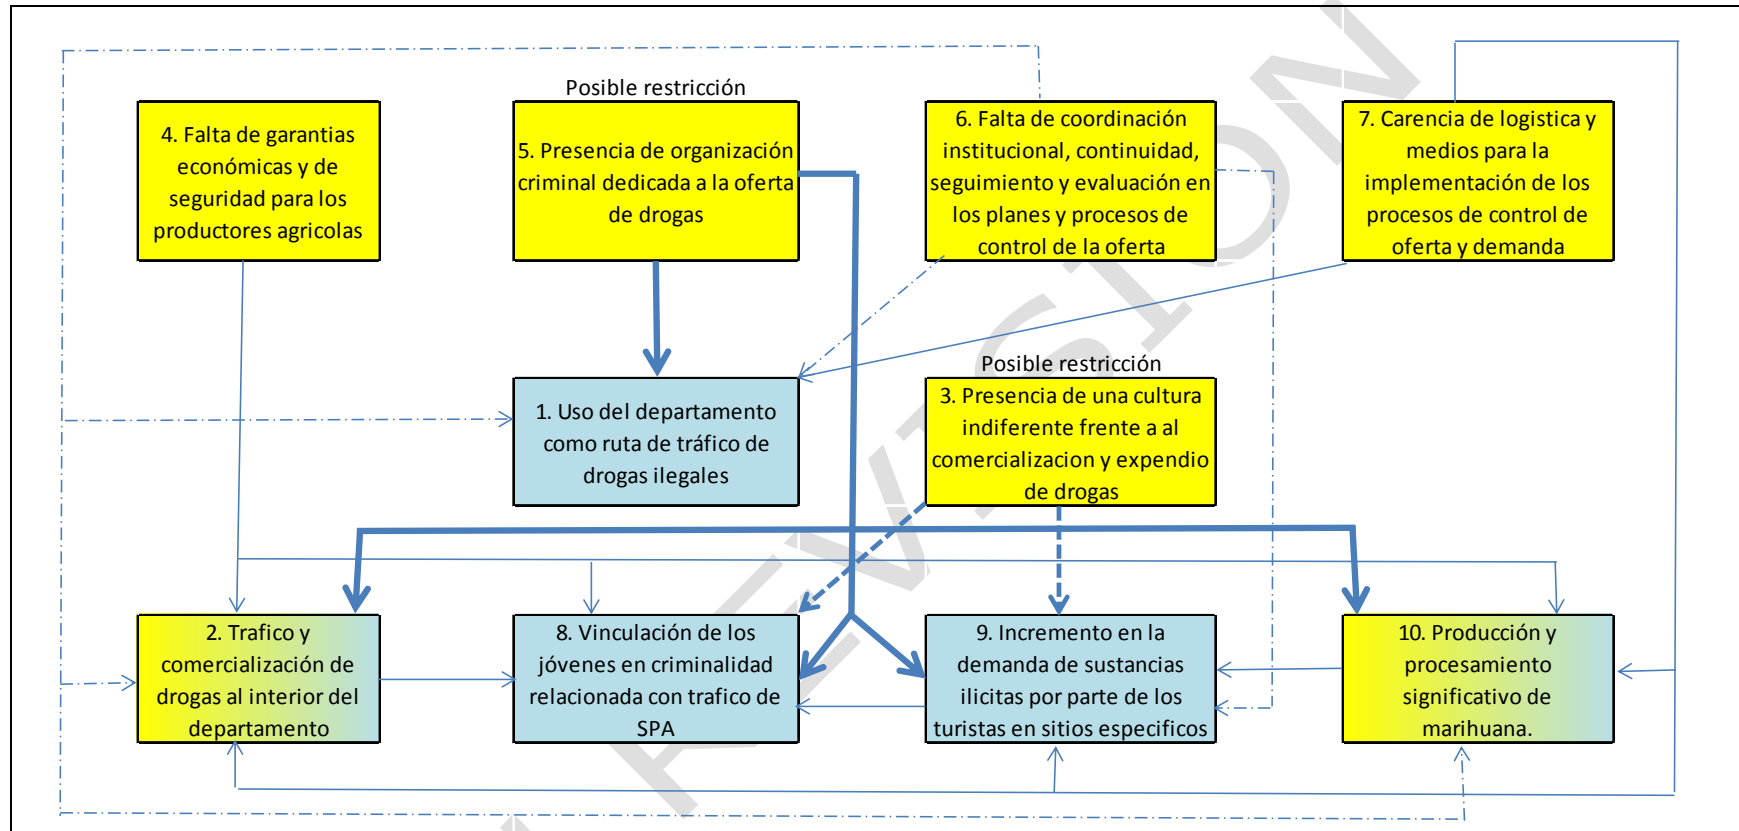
Posible restricción

4. Falta de garantias económicas y de seguridad para los productores agricolas

5. Presencia de organización criminal dedicada a la oferta de drogas

6. Falta de coordinación institucional, continuidad, seguimiento y evaluación en los planes y procesos de control de la oferta

7. Carencia de logistica y medios para la implementación de los procesos de control de oferta y demanda

Posible restricción

1. Uso del departamento como ruta de tráfico de drogas ilegales

3. Presencia de una cultura indiferente frente a al comercializacion y expendio de drogas

2. Trafico y comercialización de drogas al interior del departamento

8. Vinculación de los jóvenes en criminalidad relacionada con trafico de SPA

9. Incremento en la demanda de sustancias ilicitas por parte de los turistas en sitios especificos

10. Producción y procesamiento significativo de marihuana.

REVISION